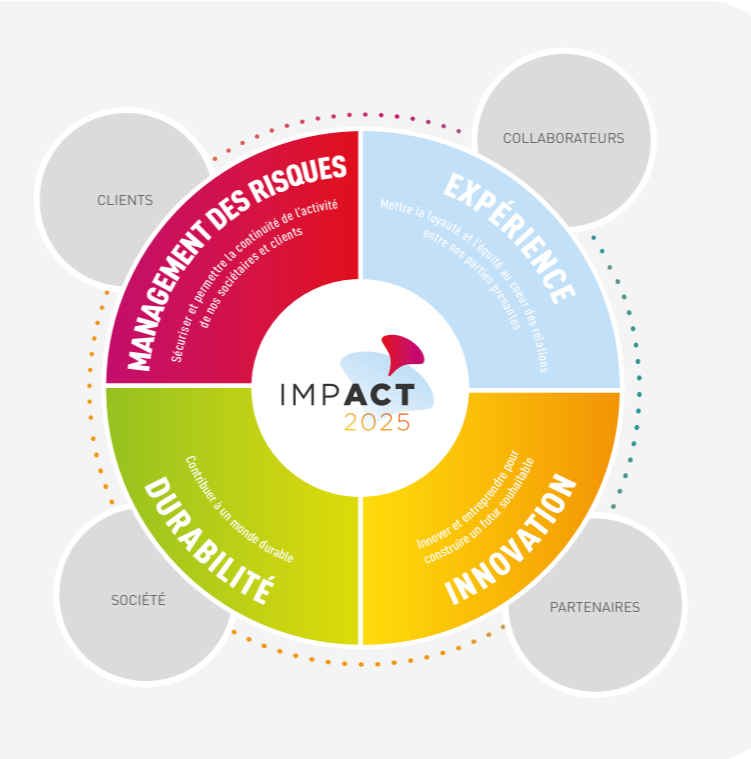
CLIENTS

COLLABORATEURS

MANAGEMENT DES RISQUES

Sécuriser et permettre la continuité de l'activité de nos sociétaires et clients

EXPÉRIENCE

Mettre la loyauté et l'équité au coeur des relations entre nos parties prenantes

IMPACT 2025

DURABILITÉ

Contribuer à un monde durable

INNOVATION

Innover et entreprendre pour construire un futur souhaitable

SOCIÉTÉ

PARTENAIRES